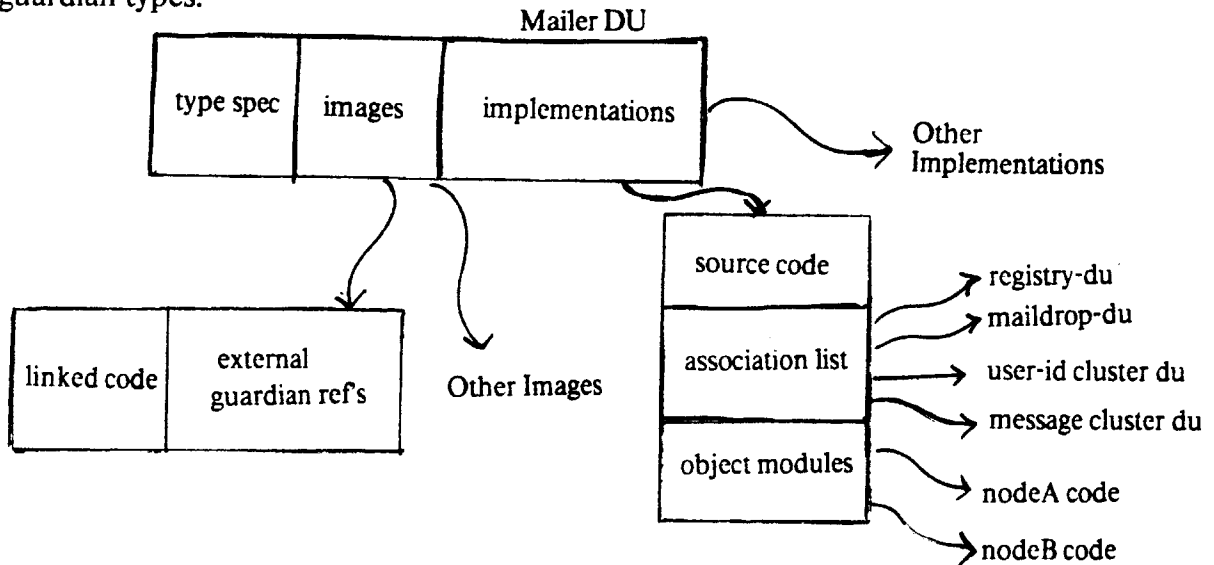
guardian types.

Mailer DU

| type spec | images | implementations |
|---|---|---|

Other Implementations

| linked code | external guardian ref's |
|---|---|

Other Images

source code

association list

object modules

registry-du

maildrop-du

user-id cluster du

message cluster du

nodeA code

nodeB code